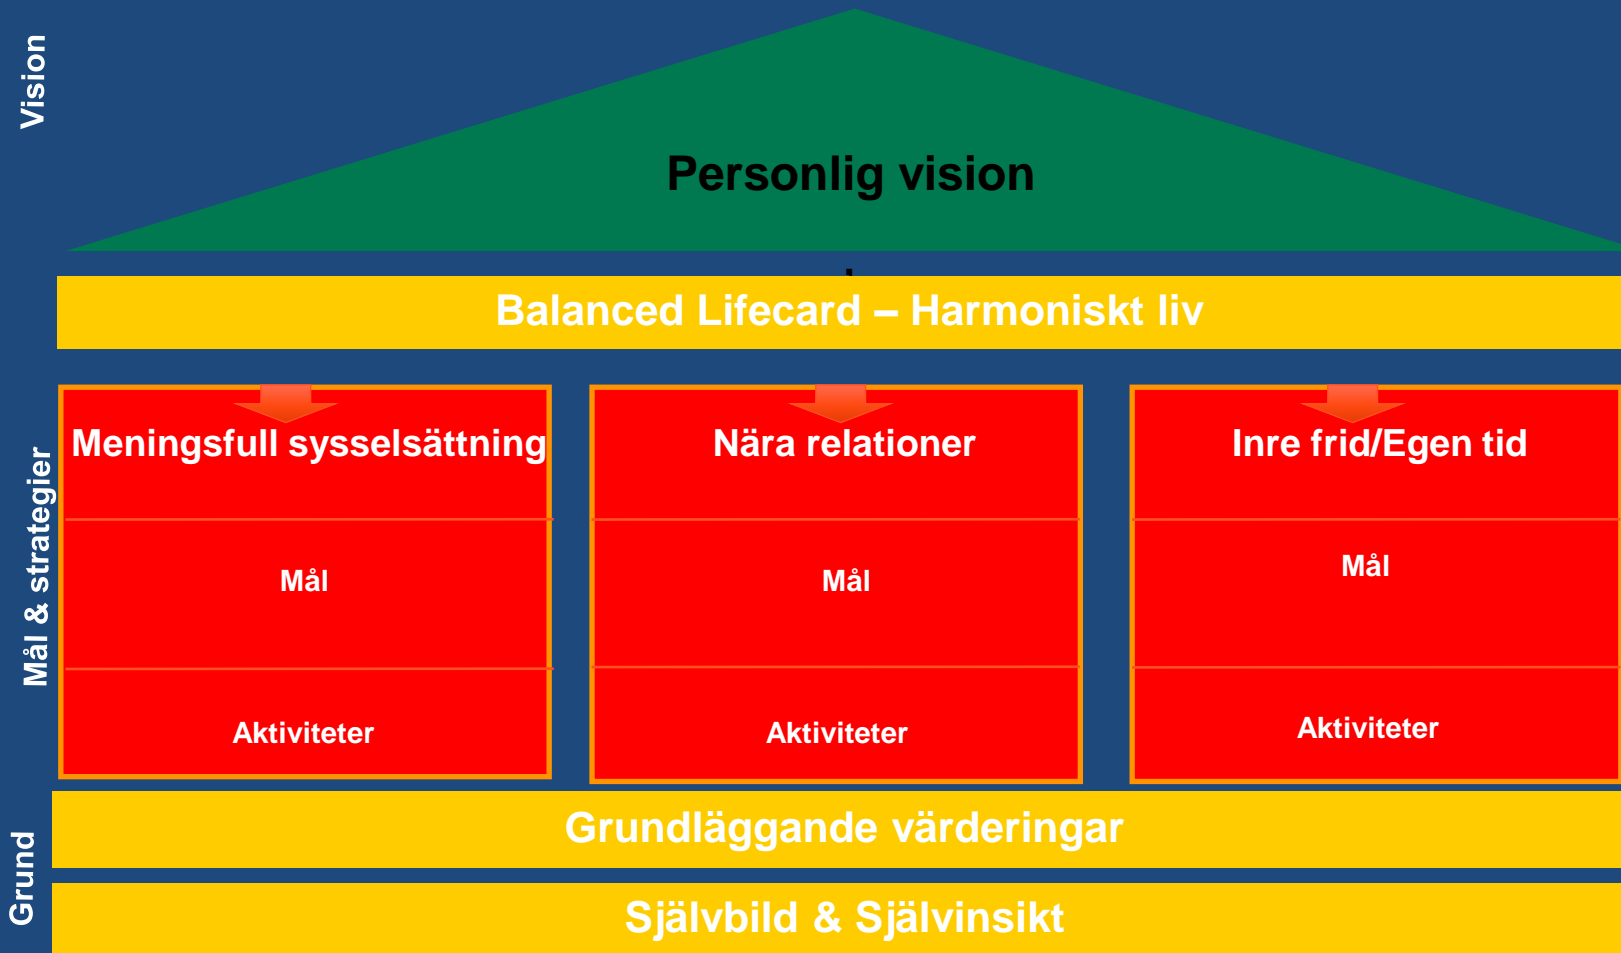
Vision

Personlig vision

Balanced Lifecard – Harmoniskt liv

Mål & strategier

Meningsfull sysselsättning

Mål

Aktiviteter

Nära relationer

Mål

Aktiviteter

Inre frid/Egen tid

Mål

Aktiviteter

Grund

Grundläggande värderingar

Självbild & Självinsikt